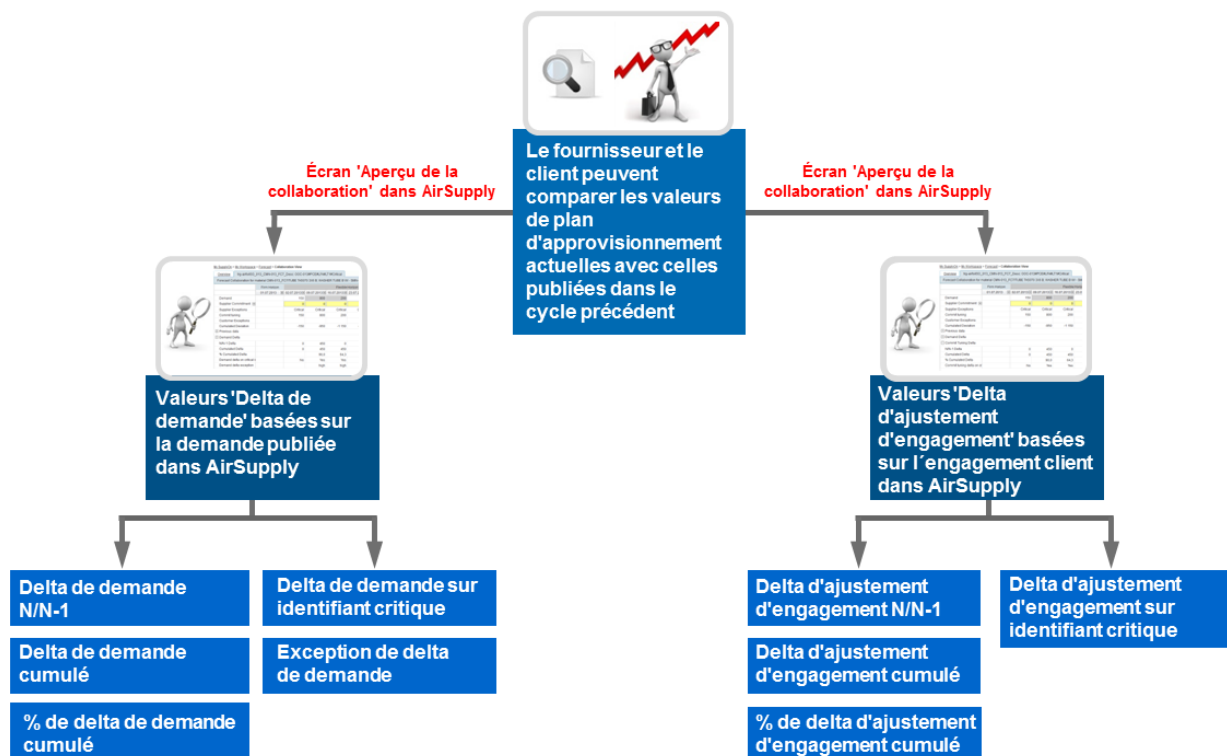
Le fournisseur et le client peuvent comparer les valeurs de plan d'approvisionnement actuelles avec celles publiées dans le cycle précédent

Écran 'Aperçu de la collaboration' dans AirSupply

Écran 'Aperçu de la collaboration' dans AirSupply

Valeurs 'Delta de demande' basées sur la demande publiée dans AirSupply

Valeurs 'Delta d'ajustement d'engagement' basées sur l´engagement client dans AirSupply

Delta de demande N/N-1

Delta de demande cumulé

% de delta de demande cumulé

Delta de demande sur identifiant critique

Exception de delta de demande

Delta d'ajustement d'engagement N/N-1

Delta d'ajustement d'engagement cumulé

% de delta d'ajustement d'engagement cumulé

Delta d'ajustement d'engagement sur identifiant critique